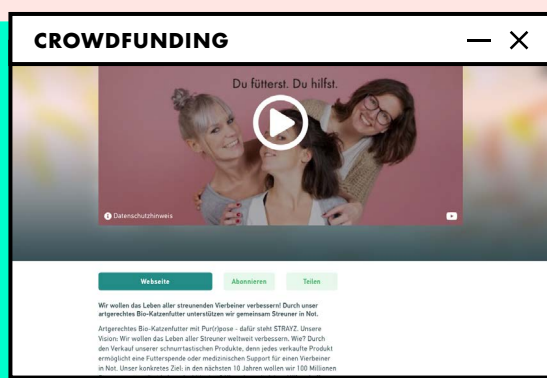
CROWDFUNDING

Du fütterst. Du hilfst.

Datenschutzhinweis

Webseite

Abonnieren

Teilen

Wir wollen das Leben aller streunenden Vierbeiner verbessern! Durch unser artgerechtes Bio-Katzenfutter unterstützen wir gemeinsam Streuner in Not.

Artgerechtes Bio-Katzenfutter mit Pur(r)pose - dafür steht STRAYZ. Unsere Vision: Wir wollen das Leben aller Streuner weltweit verbessern. Wie? Durch den Verkauf unserer schnurrtastischen Produkte, denn jedes verkaufte Produkt ermöglicht eine Futterspende oder medizinischen Support für einen Vierbeiner in Not. Unser konkretes Ziel: in den nächsten 10 Jahren wollen wir 100 Millionen